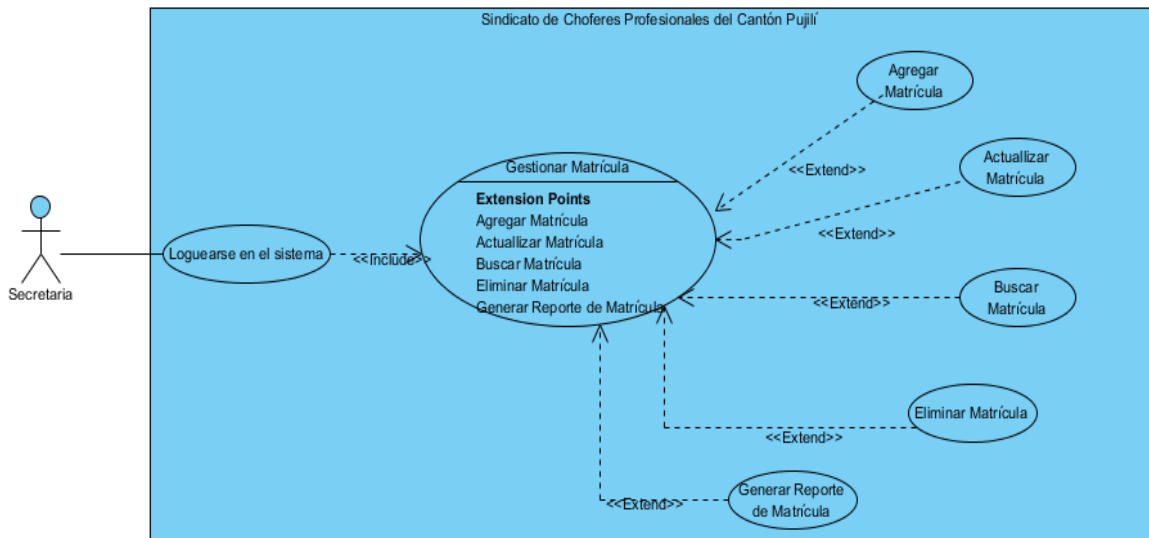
Sindicato de Choferes Profesionales del Cantón Pujilí

Agregar Matrícula

Actuallizar Matrícula

<<Extend>>

<<Extend>>

Gestionar Matrícula

Extension Points
Agregar Matrícula
Actuallizar Matrícula
Buscar Matrícula
Eliminar Matrícula
Generar Reporte de Matrícula

Secretaria

Loguearse en el sistema

<<Include>>

<<Extend>>

Buscar Matrícula

Eliminar Matrícula

<<Extend>>

<<Extend>>

Generar Reporte de Matrícula